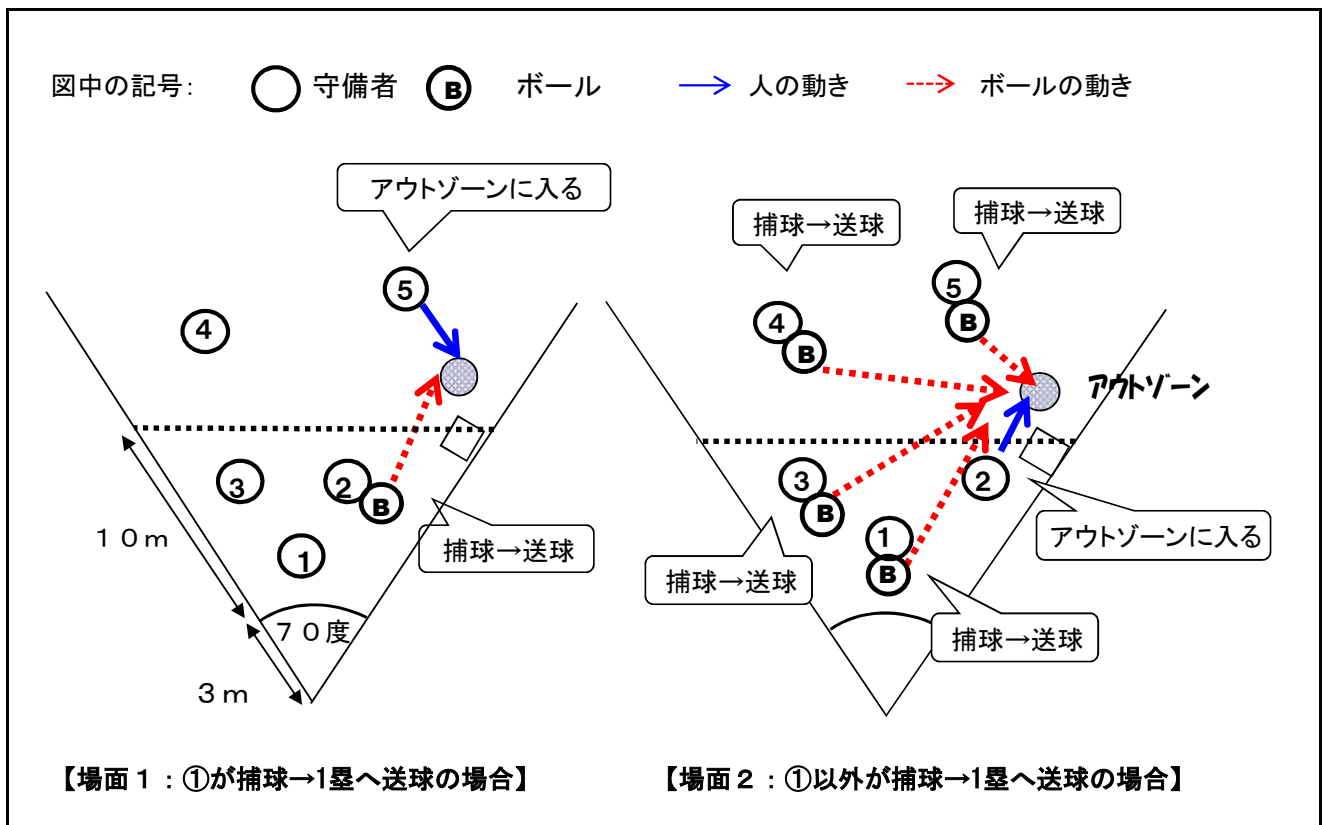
図中の記号: 守備者 B ボール 人の動き ボールの動き

アウトゾーンに入る

5
4
3
2 B
1
捕球→送球
10m
70度
3m

捕球→送球
捕球→送球
4 B
5 B
アウトゾーン
3 B
2
1 B
アウトゾーンに入る
捕球→送球
捕球→送球

【場面1:①が捕球→1塁へ送球の場合】

【場面2:①以外が捕球→1塁へ送球の場合】